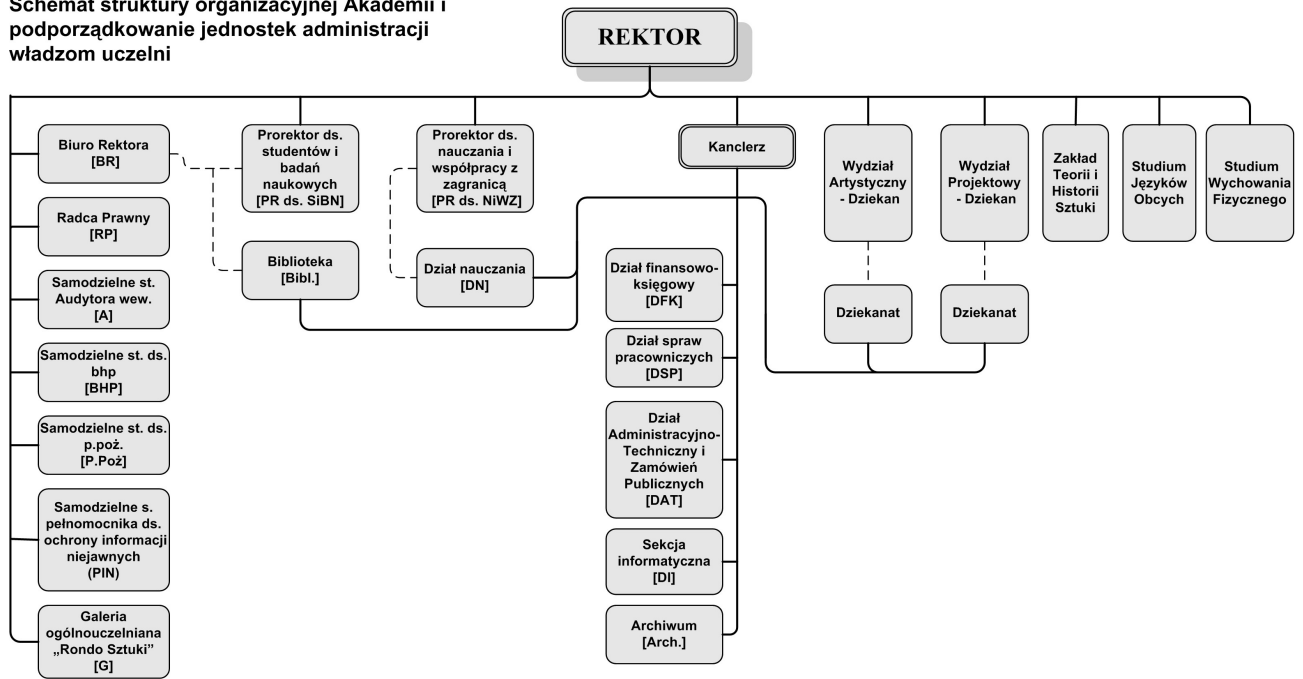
Schemat struktury organizacyjnej Akademii i podporządkowanie jednostek administracji władzom uczelni

REKTOR

Biuro Rektora [BR]

Radca Prawny [RP]

Samodzielne st. Audytora wew. [A]

Samodzielne st. ds. bhp [BHP]

Samodzielne st. ds. p.poż. [P.Poż]

Samodzielne s. pełnomocnika ds. ochrony informacji niejawnych (PIN)

Galeria ogólnouczelniana „Rondo Sztuki" [G]

Prorektor ds. studentów i badań naukowych [PR ds. SiBN]

Biblioteka [Bibl.]

Prorektor ds. nauczania i współpracy z zagranicą [PR ds. NiWZ]

Dział nauczania [DN]

Kanclerz

Dział finansowo-księgowy [DFK]

Dział spraw pracowniczych [DSP]

Dział Administracyjno-Techniczny i Zamówień Publicznych [DAT]

Sekcja informatyczna [DI]

Archiwum [Arch.]

Wydział Artystyczny - Dziekan

Dziekanat

Wydział Projektowy - Dziekan

Dziekanat

Zakład Teorii i Historii Sztuki

Studium Języków Obcych

Studium Wychowania Fizycznego